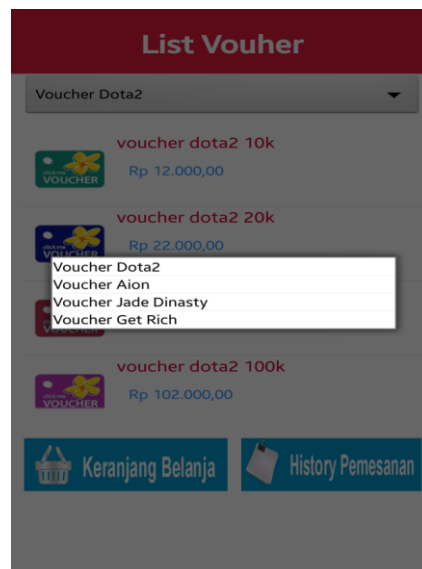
List Vouher

Voucher Dota2

click me VOUCHER
voucher dota2 10k
Rp 12.000,00

click me VOUCHER
voucher dota2 20k
Rp 22.000,00

Voucher Dota2
Voucher Aion
Voucher Jade Dinasty
Voucher Get Rich

VOUCHER

click me VOUCHER
voucher dota2 100k
Rp 102.000,00

Keranjang Belanja

History Pemesanan